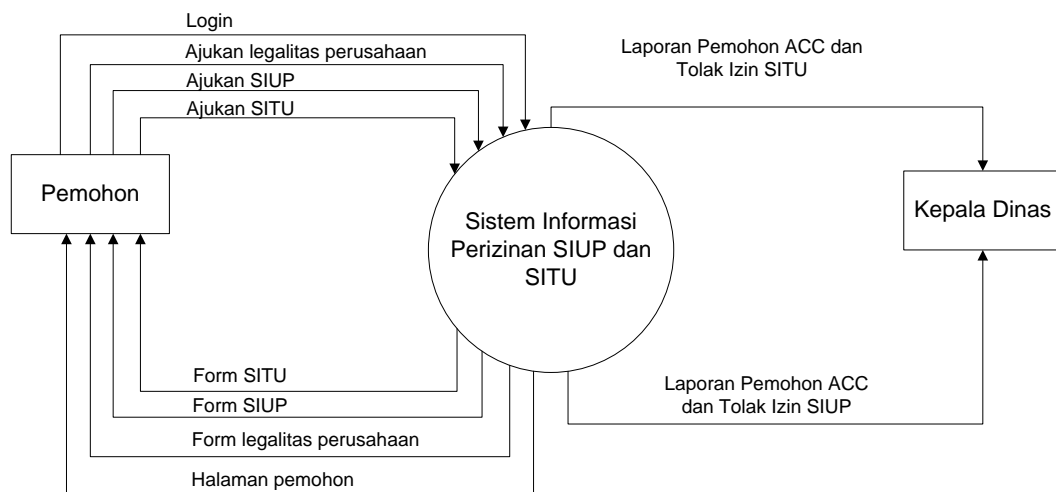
Login

Ajukan legalitas perusahaan

Ajukan SIUP

Ajukan SITU

Laporan Pemohon ACC dan Tolak Izin SITU

Pemohon

Sistem Informasi Perizinan SIUP dan SITU

Kepala Dinas

Form SITU

Form SIUP

Form legalitas perusahaan

Halaman pemohon

Laporan Pemohon ACC dan Tolak Izin SIUP